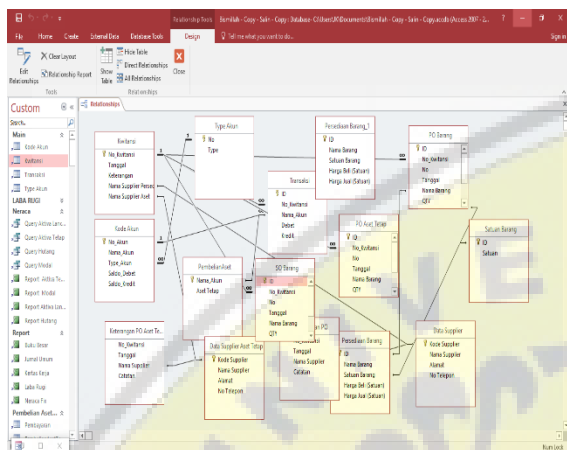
Relationship Tools Bismillah - Copy - Salin - Copy : Database- C:\Users\ASUS\Documents\Bismillah - Copy - Salin - Copy.accdb (Access 2007 - 2...

File Home Create External Data Database Tools Design Tell me what you want to do... Sign in

Edit Relationships
Clear Layout
Relationship Report
Show Table
Hide Table
Direct Relationships
All Relationships
Close
Tools
Relationships

Custom
Search...
Main
Kode Akun
Kwitansi
Transaksi
Type Akun
LABA RUGI
Neraca
Query Aktiva Lanc...
Query Aktiva Tetap
Query Hutang
Query Modal
Report Aktiva Te...
Report Modal
Report Aktiva Lan...
Report Hutang
Report
Buku Besar
Jurnal Umum
Kertas Kerja
Laba Rugi
Neraca Fix
Pembelian Aset...
Pembelian

Relationships

Kwitansi
No_Kwitansi
Tanggal
Keterangan
Nama Supplier Persed
Nama Supplier Aset

Type Akun
No
Type

Persediaan Barang_1
ID
Nama Barang
Satuan Barang
Harga Beli (Satuan)
Harga Jual (Satuan)

PO Barang
ID
No_Kwitansi
No
Tanggal
Nama Barang
QTY

Transaksi
No
No_Kwitansi
Nama_Akun
Debet
Kredit

Kode Akun
No_Akun
Nama_Akun
Type_Akun
Saldo_Debet
Saldo_Kredit

PO Aset Tetap
ID
No_Kwitansi
No
Tanggal
Nama Barang
QTY

Satuan Barang
ID
Satuan

Pembelian Aset
Nama_Akun
Aset Tetap

SO Barang
ID
No_Kwitansi
No
Tanggal
Nama Barang
QTY

Keterangan PO Aset Te...
No_Kwitansi
Tanggal
Nama Supplier
Catatan

Data Supplier Aset Tetap
Kode Supplier
Nama Supplier
Alamat
No Telepon

Tanggal
Nama Supplier
Catatan

Persediaan Barang
ID
Nama Barang
Satuan Barang
Harga Beli (Satuan)
Harga Jual (Satuan)

Data Supplier
Kode Supplier
Nama Supplier
Alamat
No Telepon

Ready
Num Lock